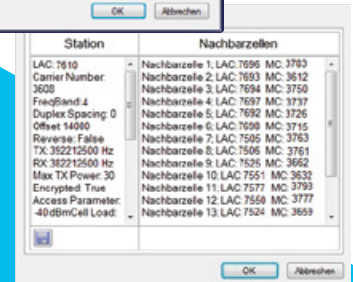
OK Abbrechen

| Station | Nachbarzellen |
|---|---|
| LAC: 7610 | Nachbarzelle 1: LAC: 7696 MC: 3783 |
| Carrier Number: | Nachbarzelle 2: LAC: 7693 MC: 3612 |
| 3608 | Nachbarzelle 3: LAC: 7694 MC: 3750 |
| FreqBand: 4 | Nachbarzelle 4: LAC: 7697 MC: 3737 |
| Duplex Spacing: 0 | Nachbarzelle 5: LAC: 7692 MC: 3726 |
| Offset 14080 | Nachbarzelle 6: LAC: 7698 MC: 3715 |
| Reverse: False | Nachbarzelle 7: LAC: 7505 MC: 3763 |
| TX: 392212500 Hz | Nachbarzelle 8: LAC: 7506 MC: 3761 |
| RX: 382212500 Hz | Nachbarzelle 9: LAC: 7525 MC: 3662 |
| Max TX Power: 30 | Nachbarzelle 10: LAC: 7551 MC: 3632 |
| Encrypted: True | Nachbarzelle 11: LAC: 7577 MC: 3793 |
| Access Parameter: | Nachbarzelle 12: LAC: 7550 MC: 3777 |
| -40dBmCell Load: | Nachbarzelle 13: LAC: 7524 MC: 3659 |

OK Abbrechen